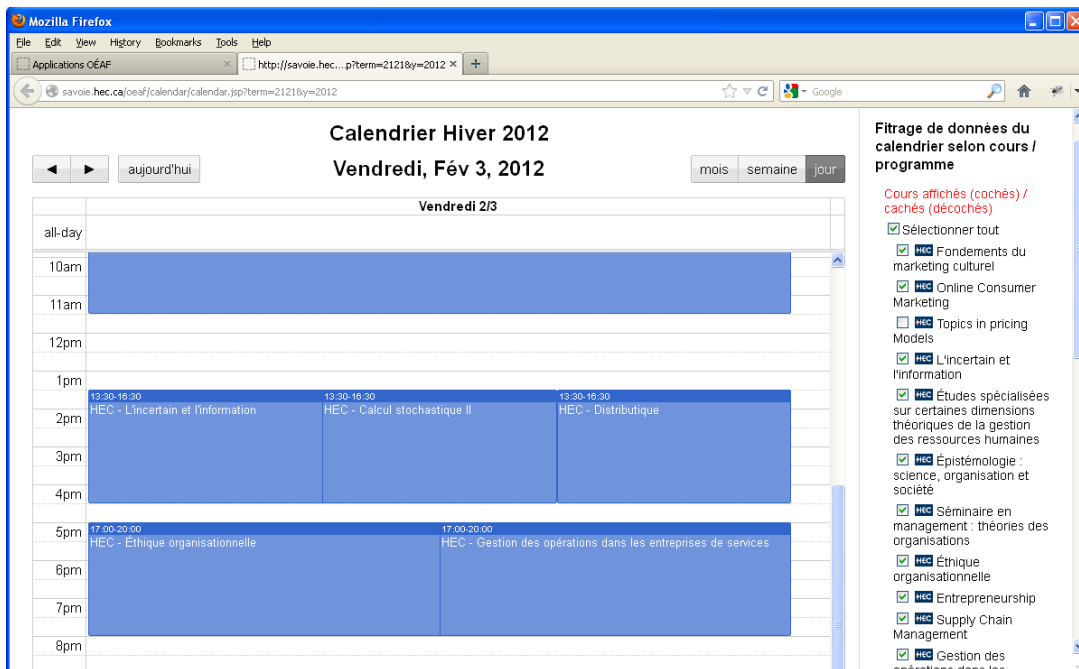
Mozilla Firefox

File Edit View History Bookmarks Tools Help

Applications OÉAF ×
http://savoie.hec....p?term=2121&y=2012 ×
+

savoie.hec.ca/oeaf/calendar/calendar.jsp?term=2121&y=2012

Google

Calendrier Hiver 2012

◄ ► aujourd'hui

Vendredi, Fév 3, 2012

mois semaine jour

Vendredi 2/3

all-day

10am
11am
12pm
1pm
2pm
3pm
4pm
5pm
6pm
7pm
8pm

13:30-16:30
HEC - L'incertain et l'information

13:30-16:30
HEC - Calcul stochastique II

13:30-16:30
HEC - Distributique

17:00-20:00
HEC - Éthique organisationnelle

17:00-20:00
HEC - Gestion des opérations dans les entreprises de services

Fitrage de données du calendrier selon cours / programme

Cours affichés (cochés) / cachés (décochés)

Sélectionner tout

HEC Fondements du marketing culturel

HEC Online Consumer Marketing

HEC Topics in pricing Models

HEC L'incertain et l'information

HEC Études spécialisées sur certaines dimensions théoriques de la gestion des ressources humaines

HEC Épistémologie : science, organisation et société

HEC Séminaire en management : théories des organisations

HEC Éthique organisationnelle

HEC Entrepreneurship

HEC Supply Chain Management

HEC Gestion des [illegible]